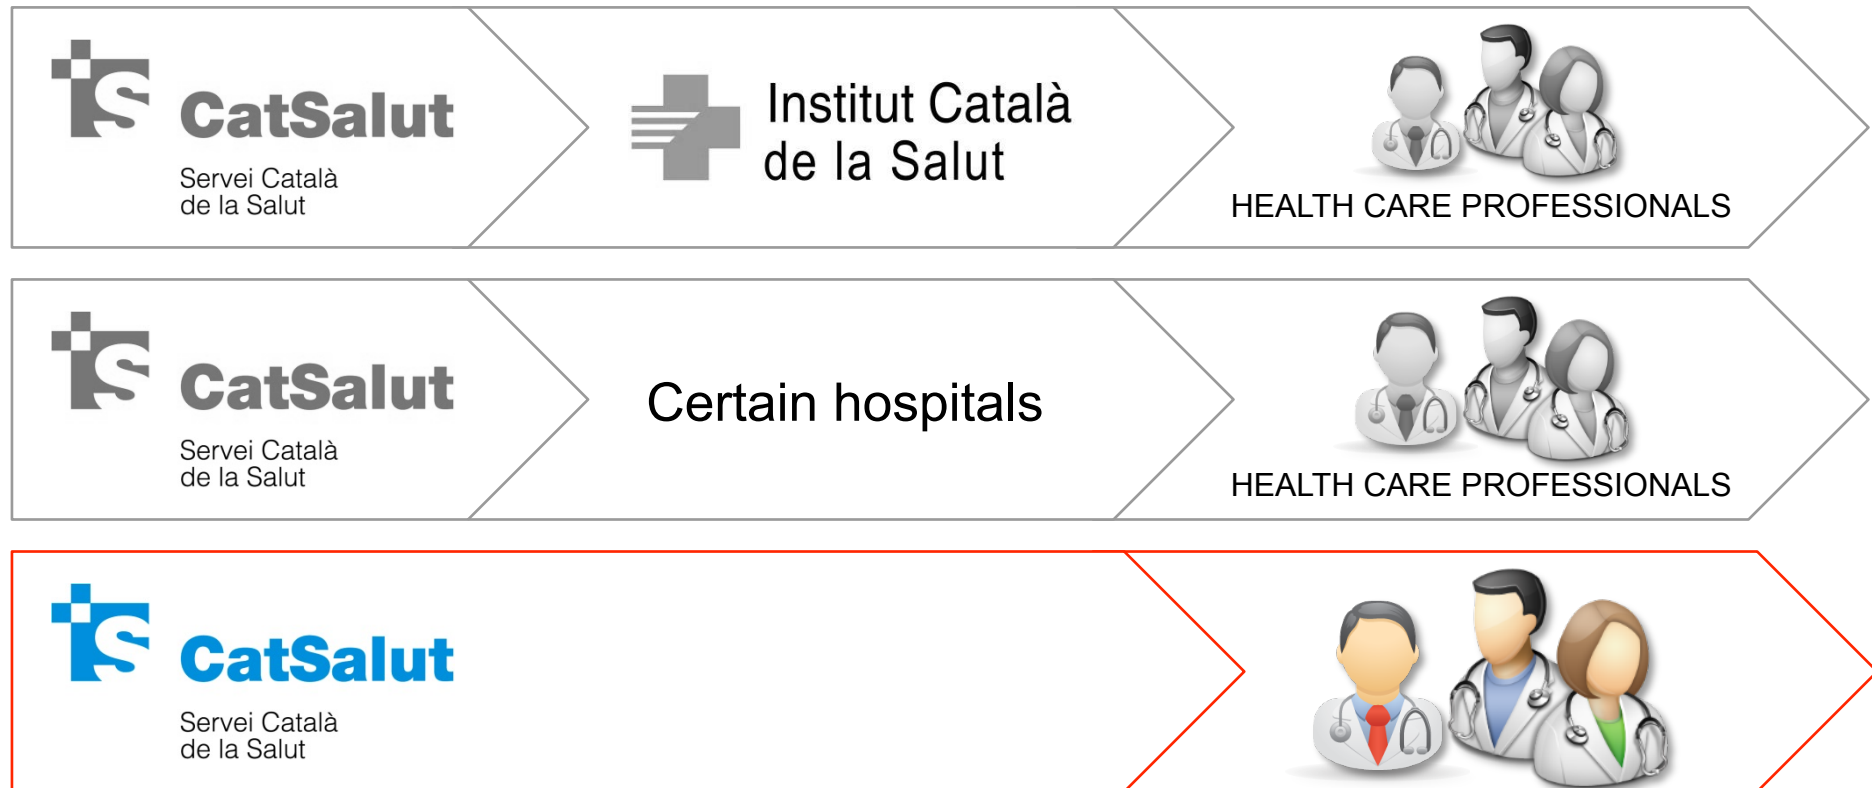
CatSalut
Servei Català de la Salut

Institut Català de la Salut

HEALTH CARE PROFESSIONALS

CatSalut
Servei Català de la Salut

Certain hospitals

HEALTH CARE PROFESSIONALS

CatSalut
Servei Català de la Salut